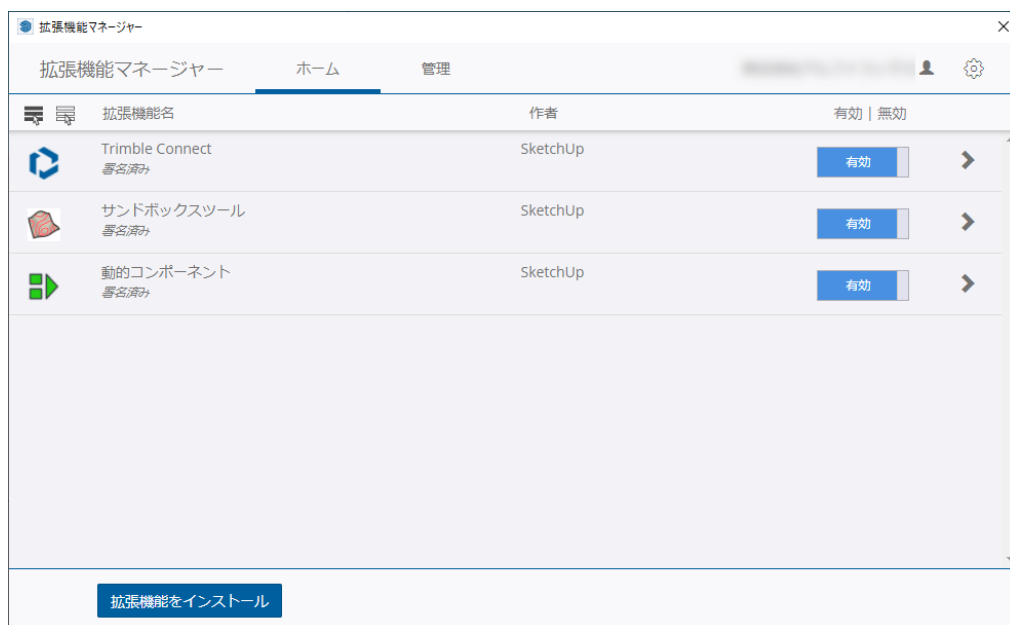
拡張機能マネージャー

拡張機能マネージャー　ホーム　管理　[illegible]

拡張機能名　作者　有効 | 無効

Trimble Connect
署名済み
SketchUp
有効

サンドボックスツール
署名済み
SketchUp
有効

動的コンポーネント
署名済み
SketchUp
有効

拡張機能をインストール